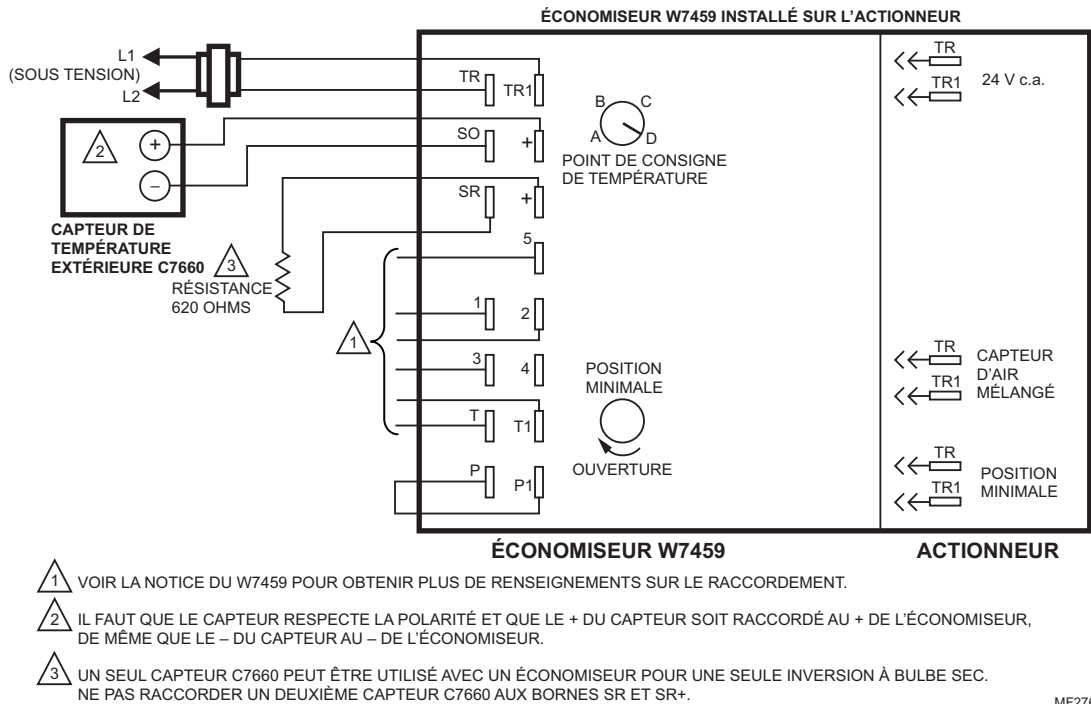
ÉCONOMISEUR W7459 INSTALLÉ SUR L'ACTIONNEUR

L1
(SOUS TENSION)
L2

2
+
–

CAPTEUR DE TEMPÉRATURE EXTÉRIEURE C7660

3
RÉSISTANCE 620 OHMS

1

TR
TR1
SO
+
SR
+
5
1
2
3
4
T
T1
P
P1

B
C
A
D
POINT DE CONSIGNE DE TEMPÉRATURE

POSITION MINIMALE

OUVERTURE

TR
TR1
24 V c.a.

TR
TR1
CAPTEUR D'AIR MÉLANGÉ

TR
TR1
POSITION MINIMALE

ÉCONOMISEUR W7459

ACTIONNEUR

1 VOIR LA NOTICE DU W7459 POUR OBTENIR PLUS DE RENSEIGNEMENTS SUR LE RACCORDEMENT.

2 IL FAUT QUE LE CAPTEUR RESPECTE LA POLARITÉ ET QUE LE + DU CAPTEUR SOIT RACCORDÉ AU + DE L'ÉCONOMISEUR, DE MÊME QUE LE – DU CAPTEUR AU – DE L'ÉCONOMISEUR.

3 UN SEUL CAPTEUR C7660 PEUT ÊTRE UTILISÉ AVEC UN ÉCONOMISEUR POUR UNE SEULE INVERSION À BULBE SEC. NE PAS RACCORDER UN DEUXIÈME CAPTEUR C7660 AUX BORNES SR ET SR+.

MF27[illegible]